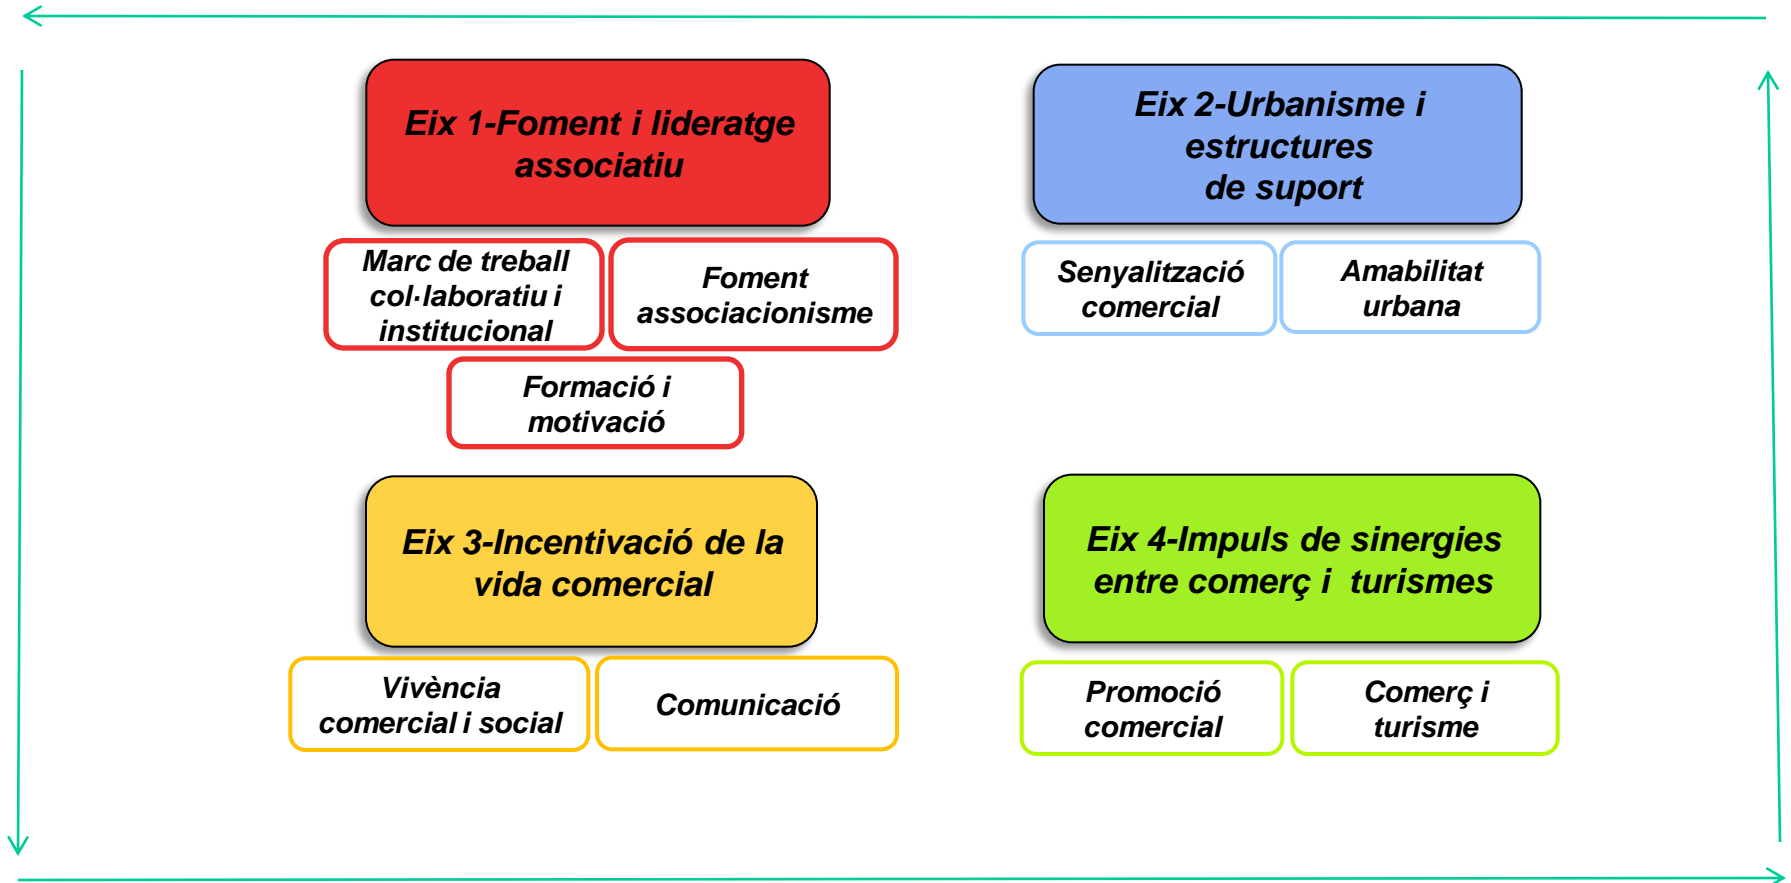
Eix 1-Foment i lideratge associatiu

Marc de treball col·laboratiu i institucional

Foment associacionisme

Formació i motivació

Eix 2-Urbanisme i estructures de suport

Senyalització comercial

Amabilitat urbana

Eix 3-Incentivació de la vida comercial

Vivència comercial i social

Comunicació

Eix 4-Impuls de sinergies entre comerç i turismes

Promoció comercial

Comerç i turisme